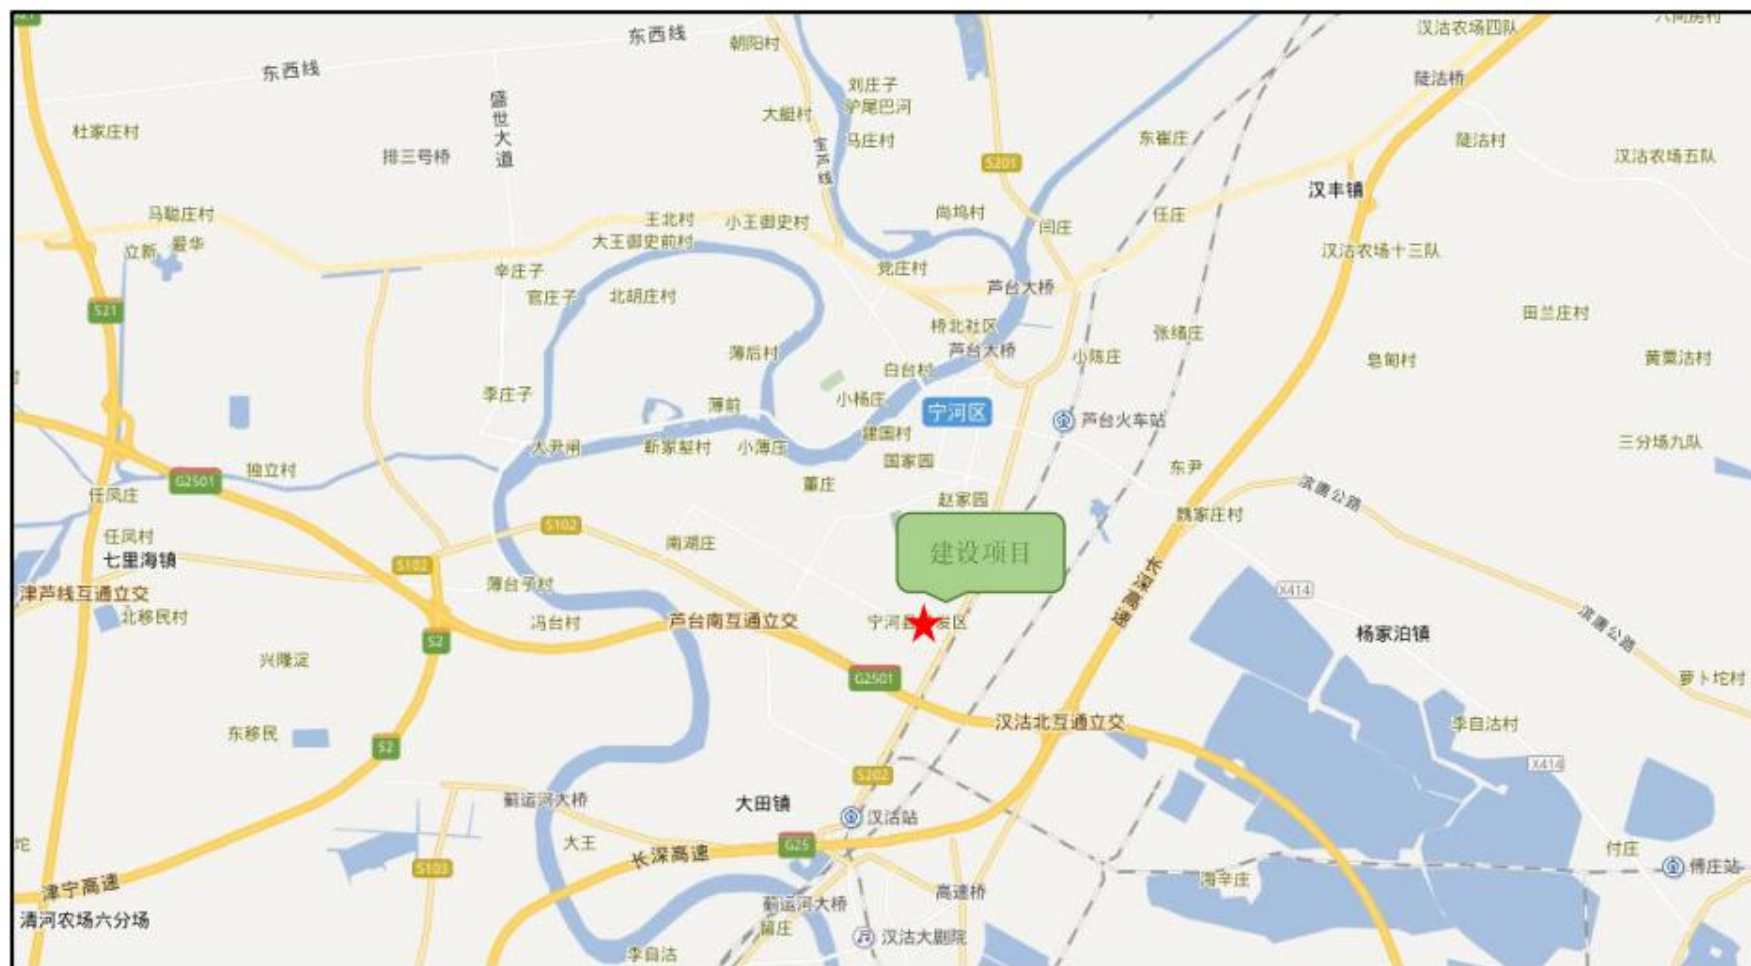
东西线
东西线
朝阳村
汉沽农场四队
刘庄子
驴尾巴河
大艇村
宝芦线
马庄村
盛世大道
杜家庄村
排三号桥
S201
东崔庄
陡沽桥
陡沽村
汉沽农场五队
汉丰镇
马聪庄村
尚坞村
闫庄
任庄
王北村
小王御史村
大王御史前村
立新
爱华
汉沽农场十三队
辛庄子
党庄村
芦台大桥
S21
官庄子
北胡庄村
桥北社区
张绪庄
田兰庄村
芦台大桥
薄后村
小陈庄
阜阎村
黄粟沽村
白台村
李庄子
小杨庄
宁河区
芦台火车站
薄前
大尹闸
新家堼村
小薄庄
建国村
三分场九队
国家园
东尹
独立村
G2501
董庄
任凤庄
赵家园
滨唐公路
魏家庄村
S102
任凤村
南湖庄
建设项目
七里海镇
S102
长深高速
津芦线互通立交
薄台子村
X414
北移民村
冯台村
芦台南互通立交
宁河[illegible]发区
滨唐公路
杨家泊镇
S2
兴隆淀
G2501
萝卜坨村
汉沽北互通立交
东移民
S2
李自沽村
X414
S202
蓟运河大桥
大田镇
汉沽站
大王
长深高速
G25
付庄
S103
高速桥
津宁高速
海丰庄
俵庄站
清河农场六分场
蓟运河大桥
留庄
汉沽大剧院
李自沽